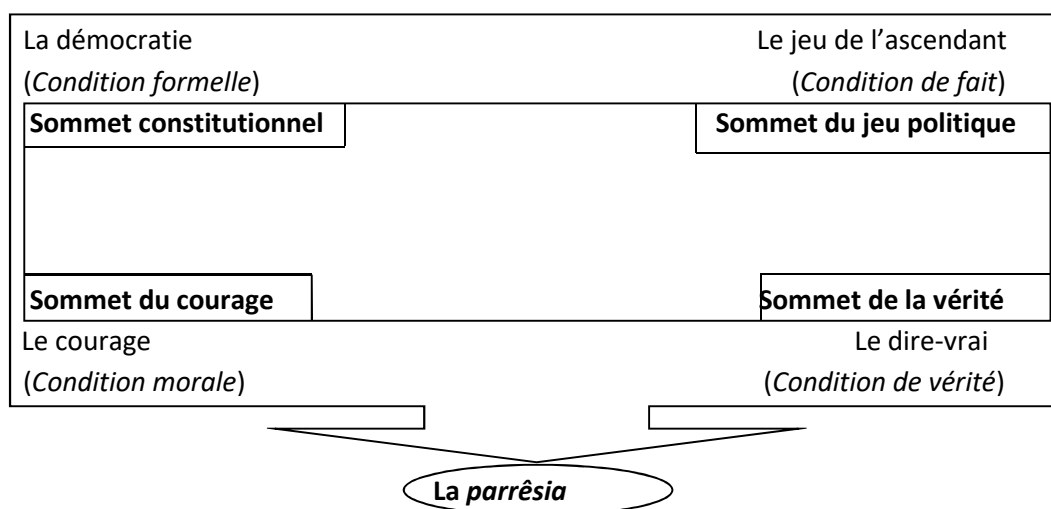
La démocratie
(*Condition formelle*)

Le jeu de l'ascendant
(*Condition de fait*)

**Sommet constitutionnel**

**Sommet du jeu politique**

**Sommet du courage**

**Sommet de la vérité**

Le courage
(*Condition morale*)

Le dire-vrai
(*Condition de vérité*)

**La *parrêsia***